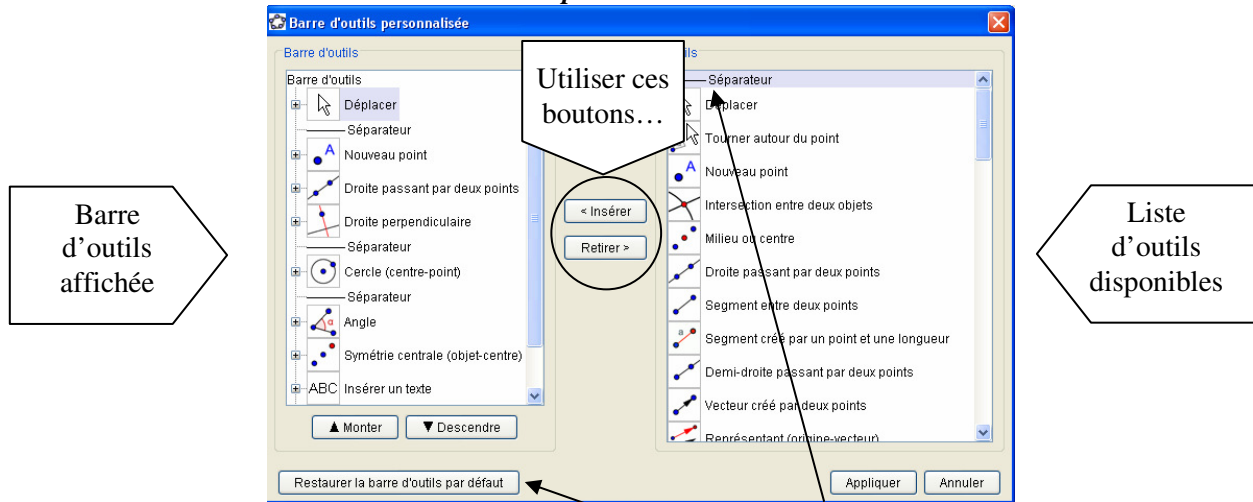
Barre d'outils personnalisée

Barre d'outils

Barre d'outils
Déplacer
Séparateur
Nouveau point
Droite passant par deux points
Droite perpendiculaire
Séparateur
Cercle (centre-point)
Séparateur
Angle
Symétrie centrale (objet-centre)
ABC Insérer un texte

▲ Monter
▼ Descendre

Utiliser ces boutons…

< Insérer
Retirer >

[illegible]ils

Séparateur
Déplacer
Tourner autour du point
Nouveau point
Intersection entre deux objets
Milieu ou centre
Droite passant par deux points
Segment entre deux points
Segment créé par un point et une longueur
Demi-droite passant par deux points
Vecteur créé par deux points
Représentant (origine-vecteur)

Barre d'outils affichée

Liste d'outils disponibles

Restaurer la barre d'outils par défaut
Appliquer
Annuler